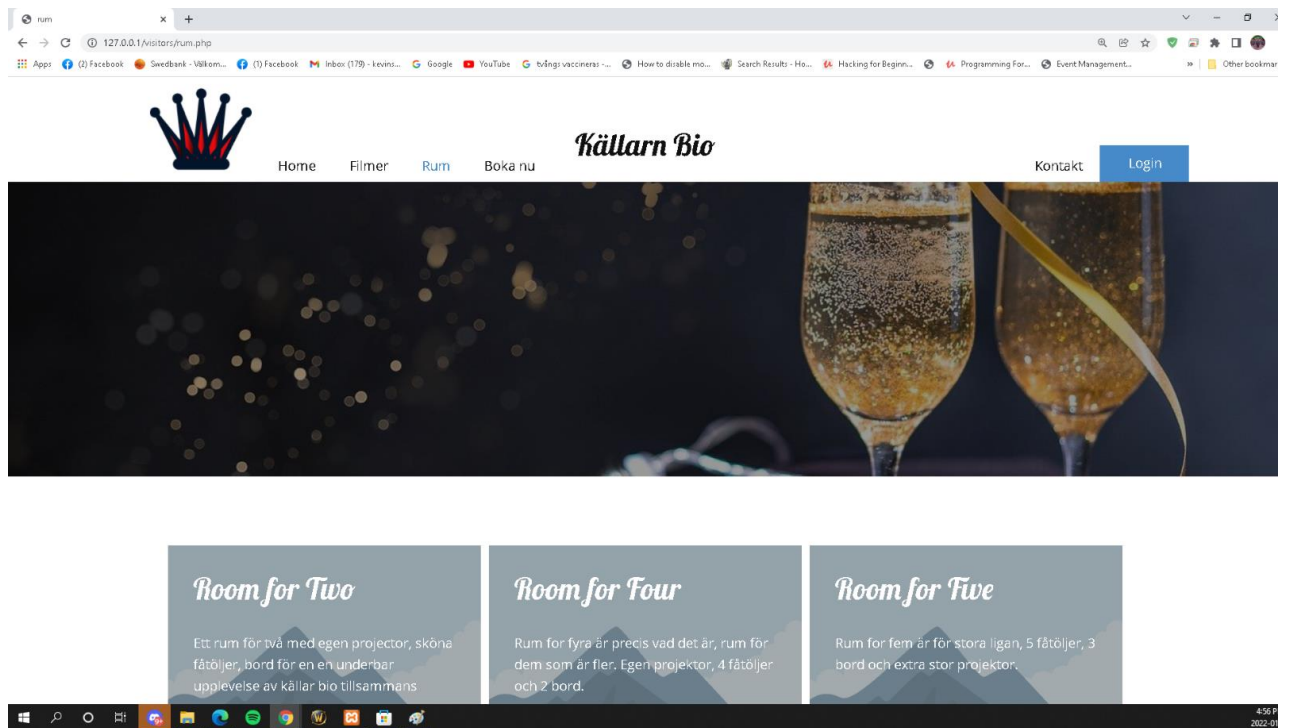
rum
127.0.0.1/visitors/rum.php
Apps (2) Facebook Swedbank - Välkom... (1) Facebook Inbox (179) - kevins... Google YouTube tvångs vaccineras -... How to disable mo... Search Results - Ho... Hacking for Beginn... Programming For... Event Management... Other bookmar

Källarn Bio

Home Filmer Rum Boka nu Kontakt Login

Room for Two

Ett rum för två med egen projector, sköna fåtöljer, bord för en en underbar upplevelse av källar bio tillsammans

Room for Four

Rum för fyra är precis vad det är, rum för dem som är fler. Egen projektor, 4 fåtöljer och 2 bord.

Room for Five

Rum för fem är för stora ligan, 5 fåtöljer, 3 bord och extra stor projektor.

4:56 P
2022-01